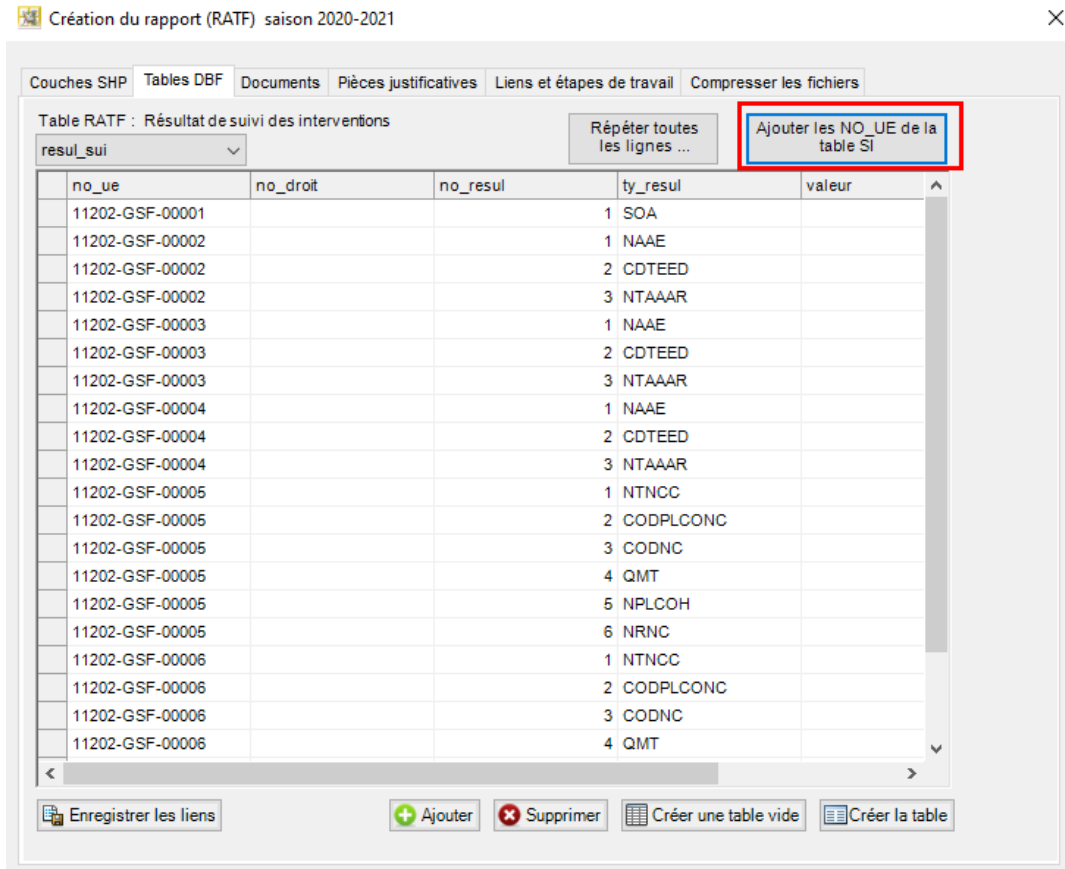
Création du rapport (RATF) saison 2020-2021

Couches SHP | Tables DBF | Documents | Pièces justificatives | Liens et étapes de travail | Compresser les fichiers

Table RATF : Résultat de suivi des interventions

resul_sui

Répéter toutes les lignes ...

Ajouter les NO_UE de la table SI

| no_ue | no_droit | no_resul | ty_resul | valeur |
|---|---|---|---|---|
| 11202-GSF-00001 | | 1 | SOA | |
| 11202-GSF-00002 | | 1 | NAAE | |
| 11202-GSF-00002 | | 2 | CDTEED | |
| 11202-GSF-00002 | | 3 | NTAAAR | |
| 11202-GSF-00003 | | 1 | NAAE | |
| 11202-GSF-00003 | | 2 | CDTEED | |
| 11202-GSF-00003 | | 3 | NTAAAR | |
| 11202-GSF-00004 | | 1 | NAAE | |
| 11202-GSF-00004 | | 2 | CDTEED | |
| 11202-GSF-00004 | | 3 | NTAAAR | |
| 11202-GSF-00005 | | 1 | NTNCC | |
| 11202-GSF-00005 | | 2 | CODPLCONC | |
| 11202-GSF-00005 | | 3 | CODNC | |
| 11202-GSF-00005 | | 4 | QMT | |
| 11202-GSF-00005 | | 5 | NPLCOH | |
| 11202-GSF-00005 | | 6 | NRNC | |
| 11202-GSF-00006 | | 1 | NTNCC | |
| 11202-GSF-00006 | | 2 | CODPLCONC | |
| 11202-GSF-00006 | | 3 | CODNC | |
| 11202-GSF-00006 | | 4 | QMT | |

Enregistrer les liens | Ajouter | Supprimer | Créer une table vide | Créer la table